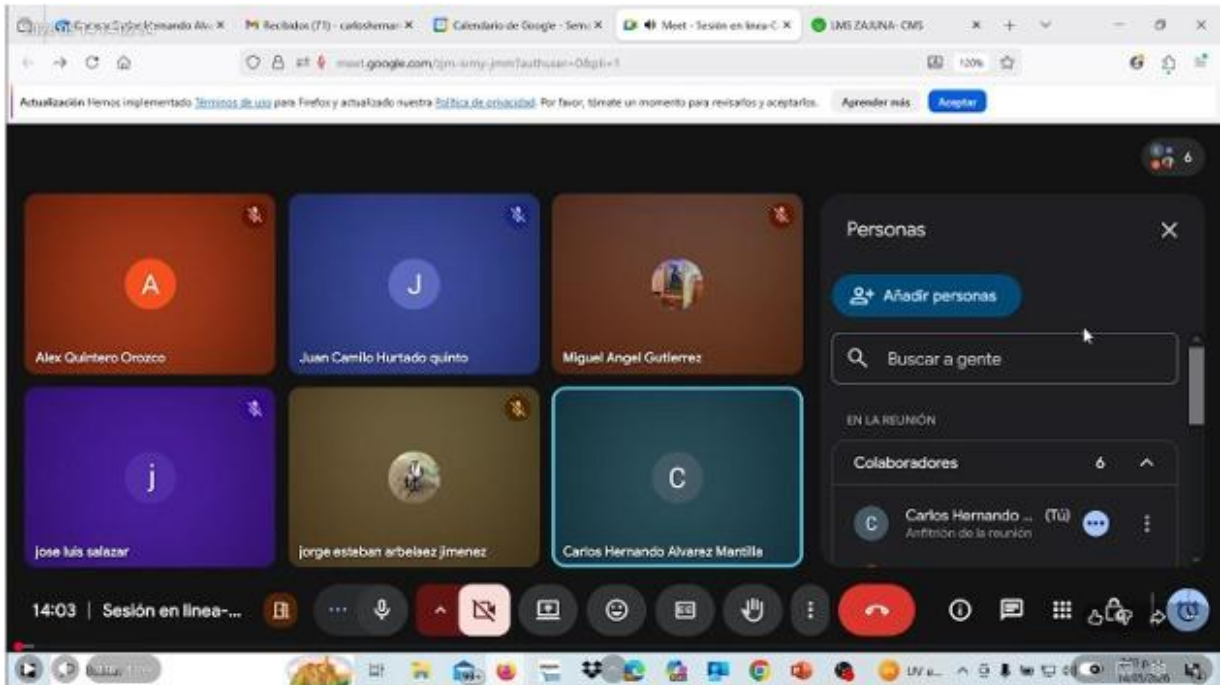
Carlos Hernando Alv × | Recibidos (71) - carloshernan × | Calendario de Google - Sem × | Meet - Sesión en línea-C × | LMS ZAJUNA- CMS

meet.google.com/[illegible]

120%

Actualización Hemos implementado Términos de uso para Firefox y actualizado nuestra Política de privacidad. Por favor, tómate un momento para revisarlos y aceptarlos. Aprender más Aceptar

6

A
Alex Quintero Orozco

J
Juan Camilo Hurtado quinto

Miguel Angel Gutierrez

j
jose luis salazar

jorge esteban arbelaez jimenez

C
Carlos Hernando Alvarez Mantilla

Personas

Añadir personas

Buscar a gente

EN LA REUNIÓN

Colaboradores 6

C Carlos Hernando ... (Tú)
Anfitrión de la reunión

14:03 | Sesión en línea-...